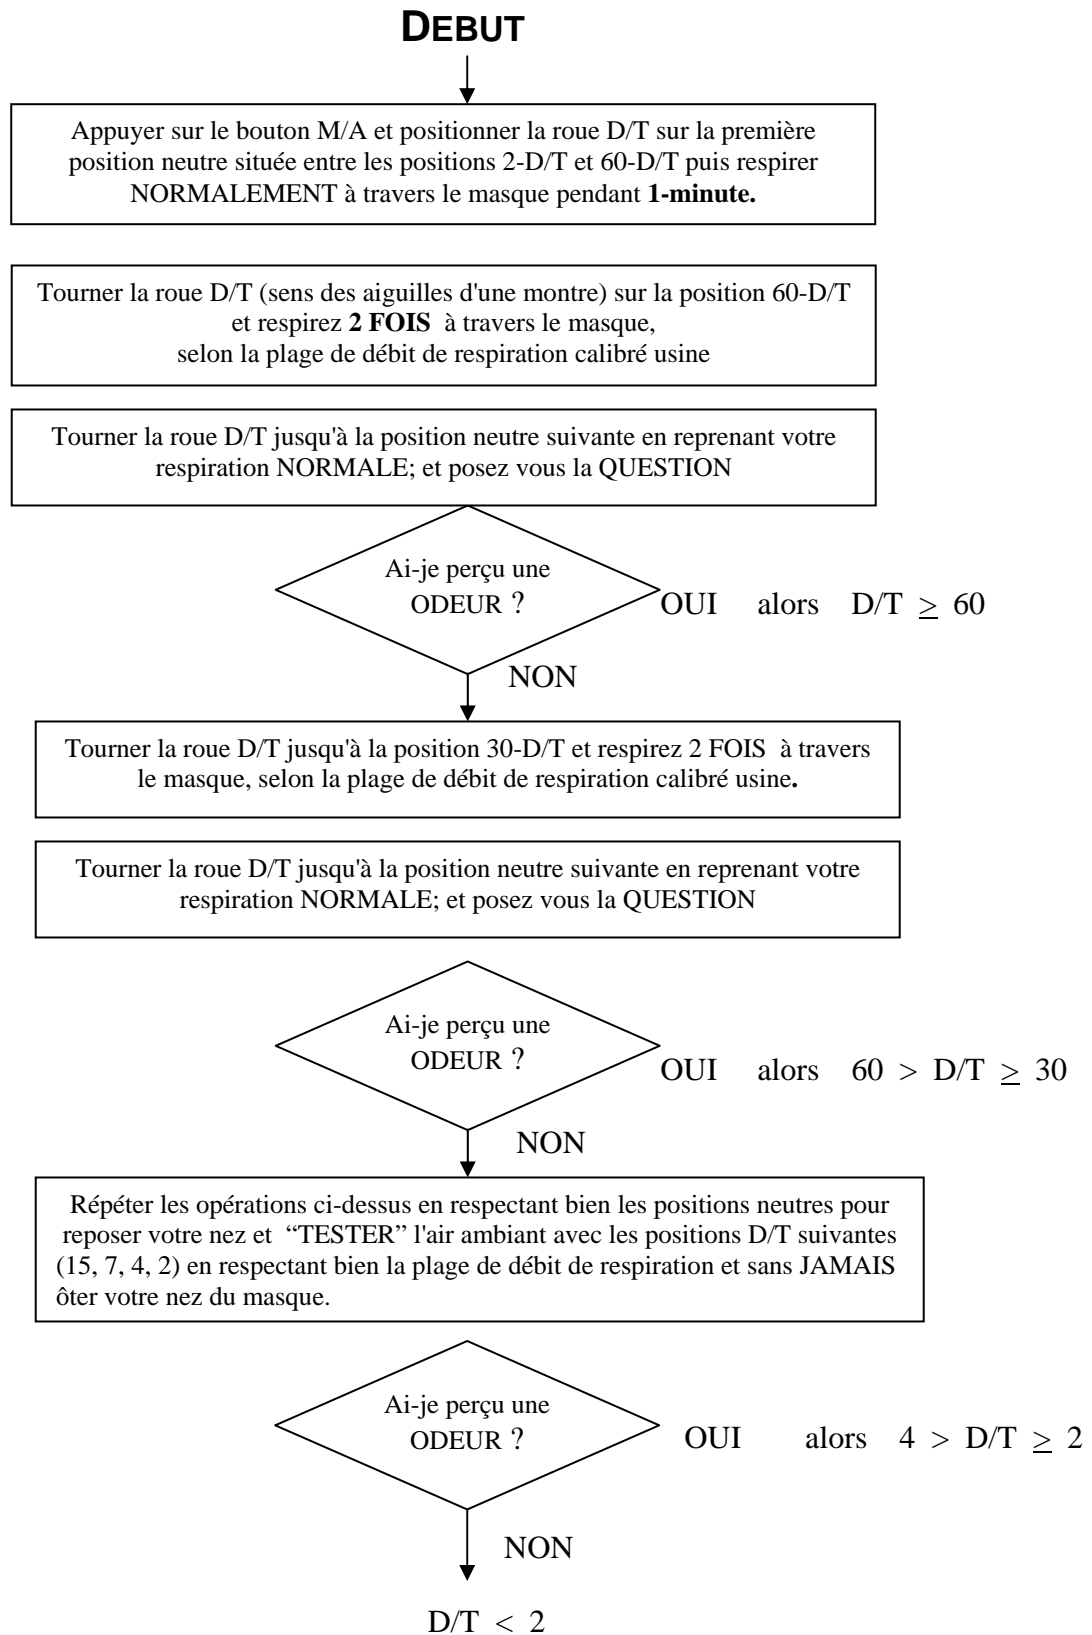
DEBUT

Appuyer sur le bouton M/A et positionner la roue D/T sur la première position neutre située entre les positions 2-D/T et 60-D/T puis respirer NORMALEMENT à travers le masque pendant **1-minute.**

Tourner la roue D/T (sens des aiguilles d'une montre) sur la position 60-D/T et respirez **2 FOIS** à travers le masque, selon la plage de débit de respiration calibré usine

Tourner la roue D/T jusqu'à la position neutre suivante en reprenant votre respiration NORMALE; et posez vous la QUESTION

Ai-je perçu une ODEUR ?

OUI alors $D/T \geq 60$

NON

Tourner la roue D/T jusqu'à la position 30-D/T et respirez 2 FOIS à travers le masque, selon la plage de débit de respiration calibré usine.

Tourner la roue D/T jusqu'à la position neutre suivante en reprenant votre respiration NORMALE; et posez vous la QUESTION

Ai-je perçu une ODEUR ?

OUI alors $60 > D/T \geq 30$

NON

Répéter les opérations ci-dessus en respectant bien les positions neutres pour reposer votre nez et "TESTER" l'air ambiant avec les positions D/T suivantes (15, 7, 4, 2) en respectant bien la plage de débit de respiration et sans JAMAIS ôter votre nez du masque.

Ai-je perçu une ODEUR ?

OUI alors $4 > D/T \geq 2$

NON

$D/T < 2$